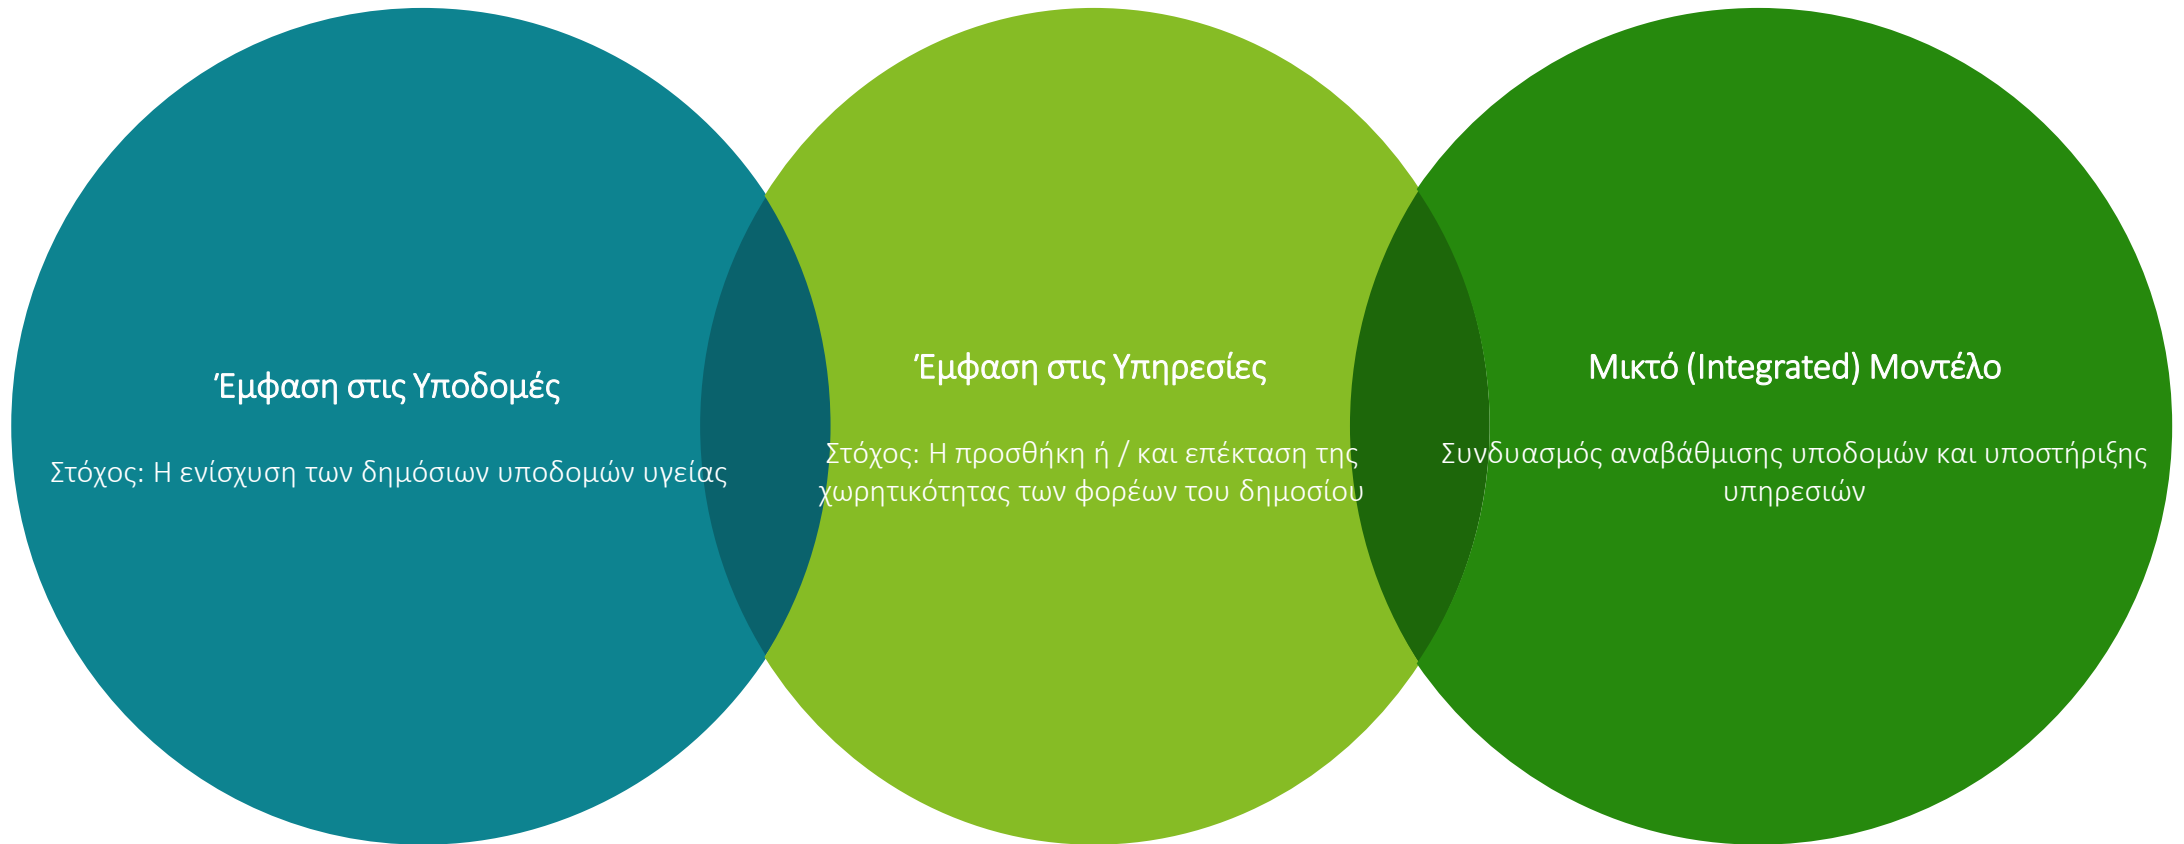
Έμφαση στις Υποδομές

Στόχος: Η ενίσχυση των δημόσιων υποδομών υγείας

Έμφαση στις Υπηρεσίες

Στόχος: Η προσθήκη ή / και επέκταση της χωρητικότητας των φορέων του δημοσίου

Μικτό (Integrated) Μοντέλο

Συνδυασμός αναβάθμισης υποδομών και υποστήριξης υπηρεσιών